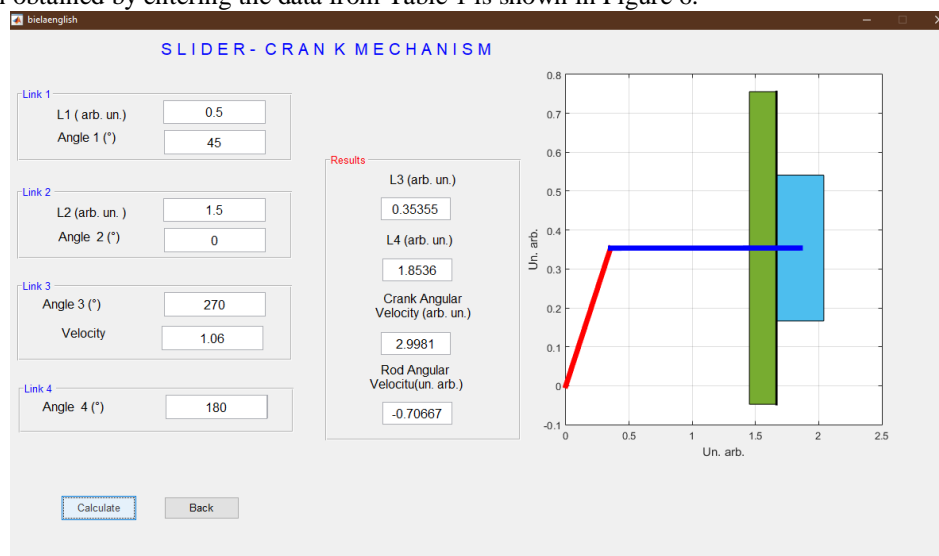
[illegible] obtained by entering the data from Table 1 is shown in Figure 6.

bielaenglish

SLIDER- CRAN K MECHANISM

Link 1
L1 ( arb. un.) 0.5
Angle 1 (°) 45

Link 2
L2 (arb. un. ) 1.5
Angle 2 (°) 0

Link 3
Angle 3 (°) 270
Velocity 1.06

Link 4
Angle 4 (°) 180

Results
L3 (arb. un.)
0.35355
L4 (arb. un.)
1.8536
Crank Angular Velocity (arb. un.)
2.9981
Rod Angular Velocitu(un. arb.)
-0.70667

Calculate
Back

0.8
0.7
0.6
0.5
0.4
0.3
0.2
0.1
0
-0.1
Un. arb.
0
0.5
1
1.5
2
2.5
Un. arb.